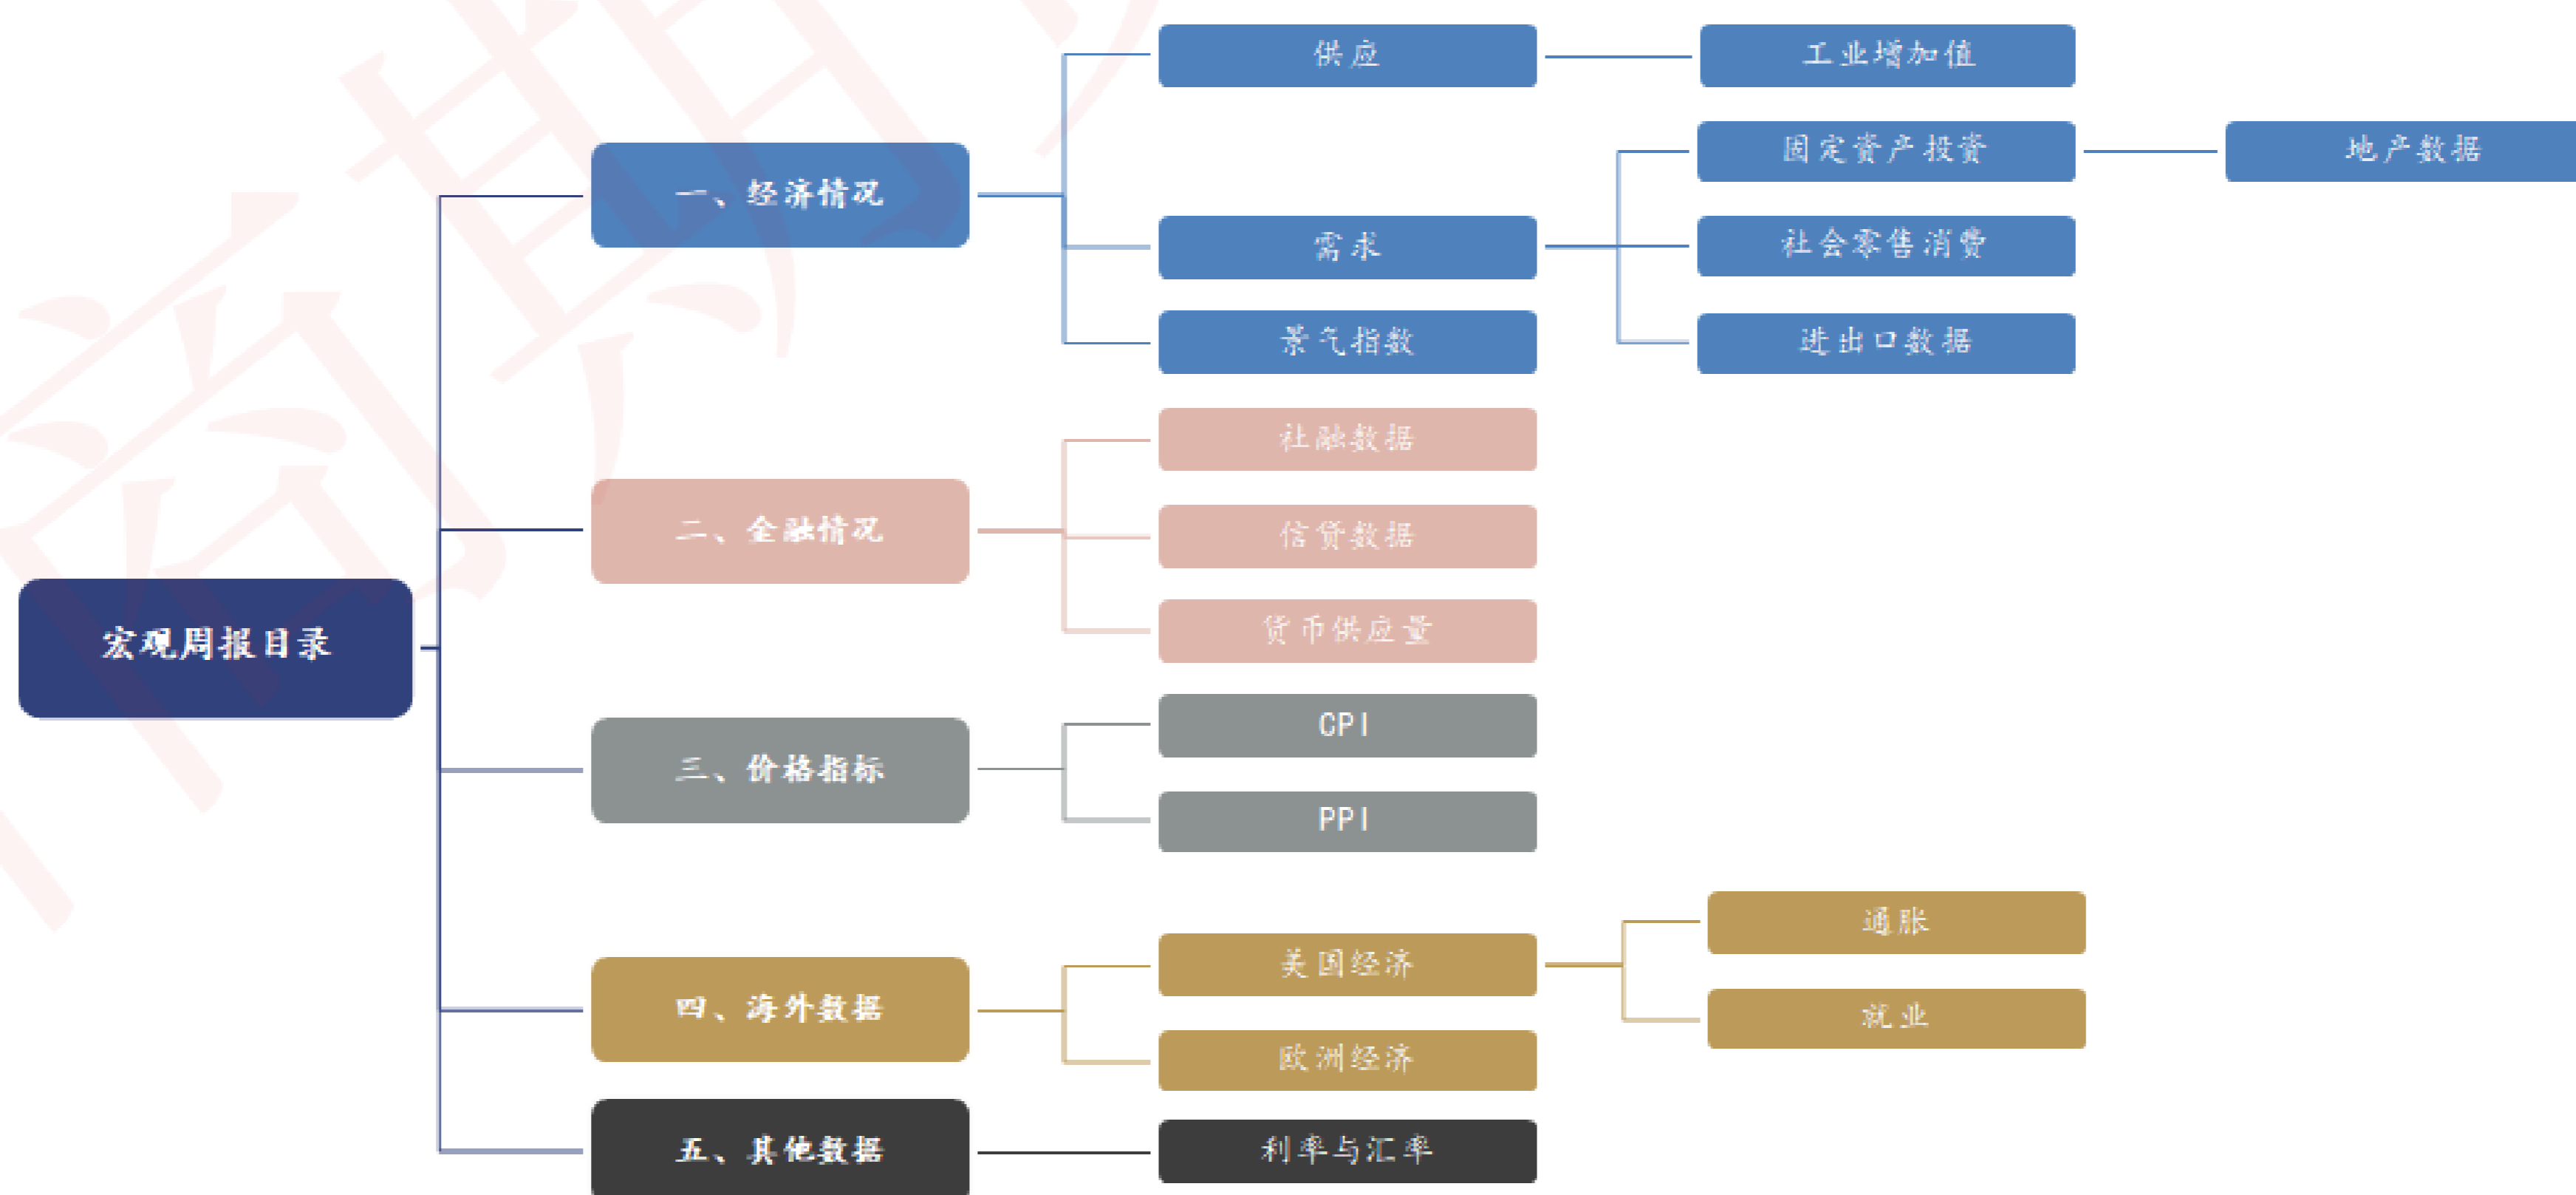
宏观周报目录

一、经济情况
供应
工业增加值
需求
固定资产投资
地产数据
社会零售消费
进出口数据
景气指数

二、金融情况
社融数据
信贷数据
货币供应量

三、价格指标
CPI
PPI

四、海外数据
美国经济
通胀
就业
欧洲经济

五、其他数据
利率与汇率